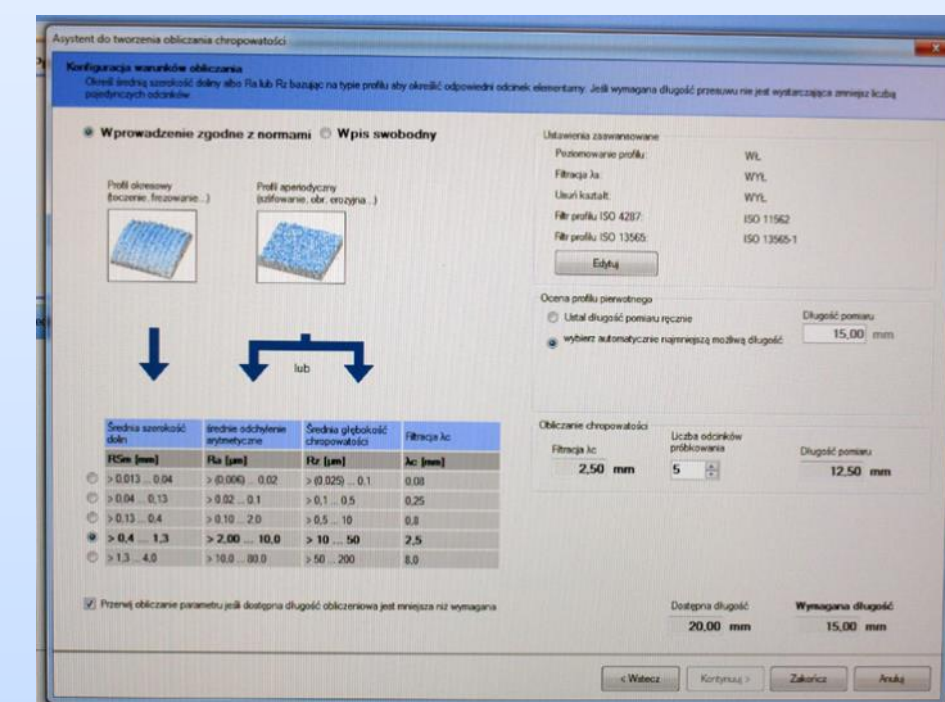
Asystent do tworzenia obliczania chropowatości

Konfiguracja warunków obliczania
Określ średnią szerokość doliny albo Ra lub Rz bazując na typie profilu aby określić odpowiedni odcinek elementarny. Jeśli wymagana długość przesuwu nie jest wystarczająca zmniejsz liczbę pojedynczych odcinków

Wprowadzenie zgodne z normami Wpis swobodny

Profil okresowy (toczenie, frezowanie...)

Profil aperiodyczny (szlifowanie, obr. erozyjna...)

lub

| | Średnia szerokość doliny | średnie odchylenie arytmetyczne | Średnia głębokość chropowatości | Filtracja λc |
|---|---|---|---|---|
| | RSm [mm] | Ra [µm] | Rz [µm] | λc [mm] |
| ○ | > 0,013 ... 0,04 | > (0,006) ... 0,02 | > (0,025) ... 0,1 | 0,08 |
| ○ | > 0,04 ... 0,13 | > 0,02 ... 0,1 | > 0,1 ... 0,5 | 0,25 |
| ○ | > 0,13 ... 0,4 | > 0,10 ... 2,0 | > 0,5 ... 10 | 0,8 |
| ● | > 0,4 ... 1,3 | > 2,00 ... 10,0 | > 10 ... 50 | 2,5 |
| ○ | > 1,3 ... 4,0 | > 10,0 ... 80,0 | > 50 ... 200 | 8,0 |

Przerwij obliczanie parametru jeśli dostępna długość obliczeniowa jest mniejsza niż wymagana

Ustawienia zaawansowane
Poziomowanie profilu: WŁ.
Filtracja λs: WYŁ.
Usuń kształt: WYŁ.
Filtr profilu ISO 4287: ISO 11562
Filtr profilu ISO 13565: ISO 13565-1
Edytuj

Ocena profilu pierwotnego
Ustal długość pomiaru ręcznie
wybierz automatycznie najmniejszą możliwą długość
Długość pomiaru
15,00 mm

Obliczanie chropowatości
Filtracja λc
2,50 mm
Liczba odcinków próbkowania
5
Długość pomiaru
12,50 mm

Dostępna długość
20,00 mm
Wymagana długość
15,00 mm

< Wstecz Kontynuuj > Zakończ Anuluj